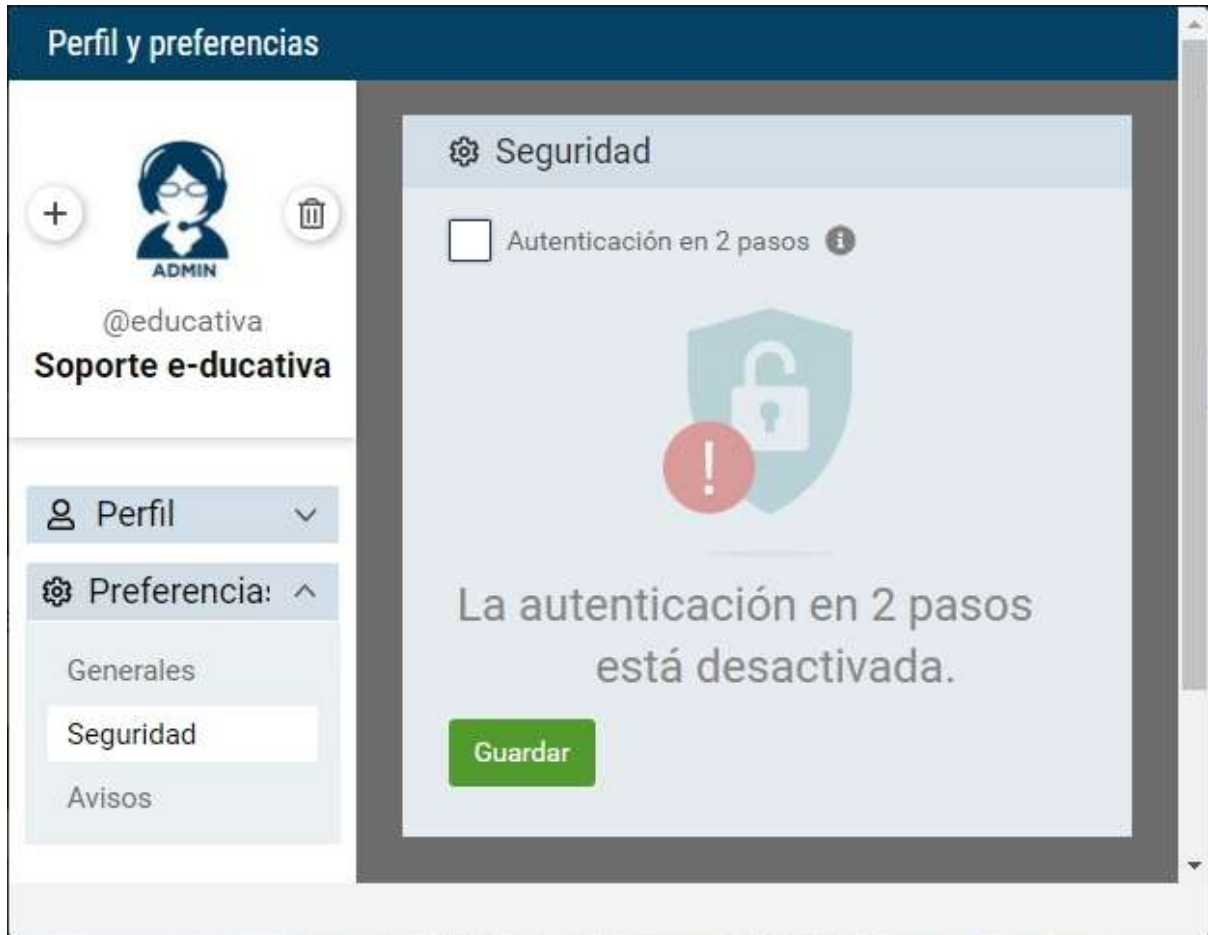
Perfil y preferencias

ADMIN

@educativa

Soporte e-ducativa

Perfil

Preferencia:

Generales

Seguridad

Avisos

Seguridad

Autenticación en 2 pasos

La autenticación en 2 pasos está desactivada.

Guardar